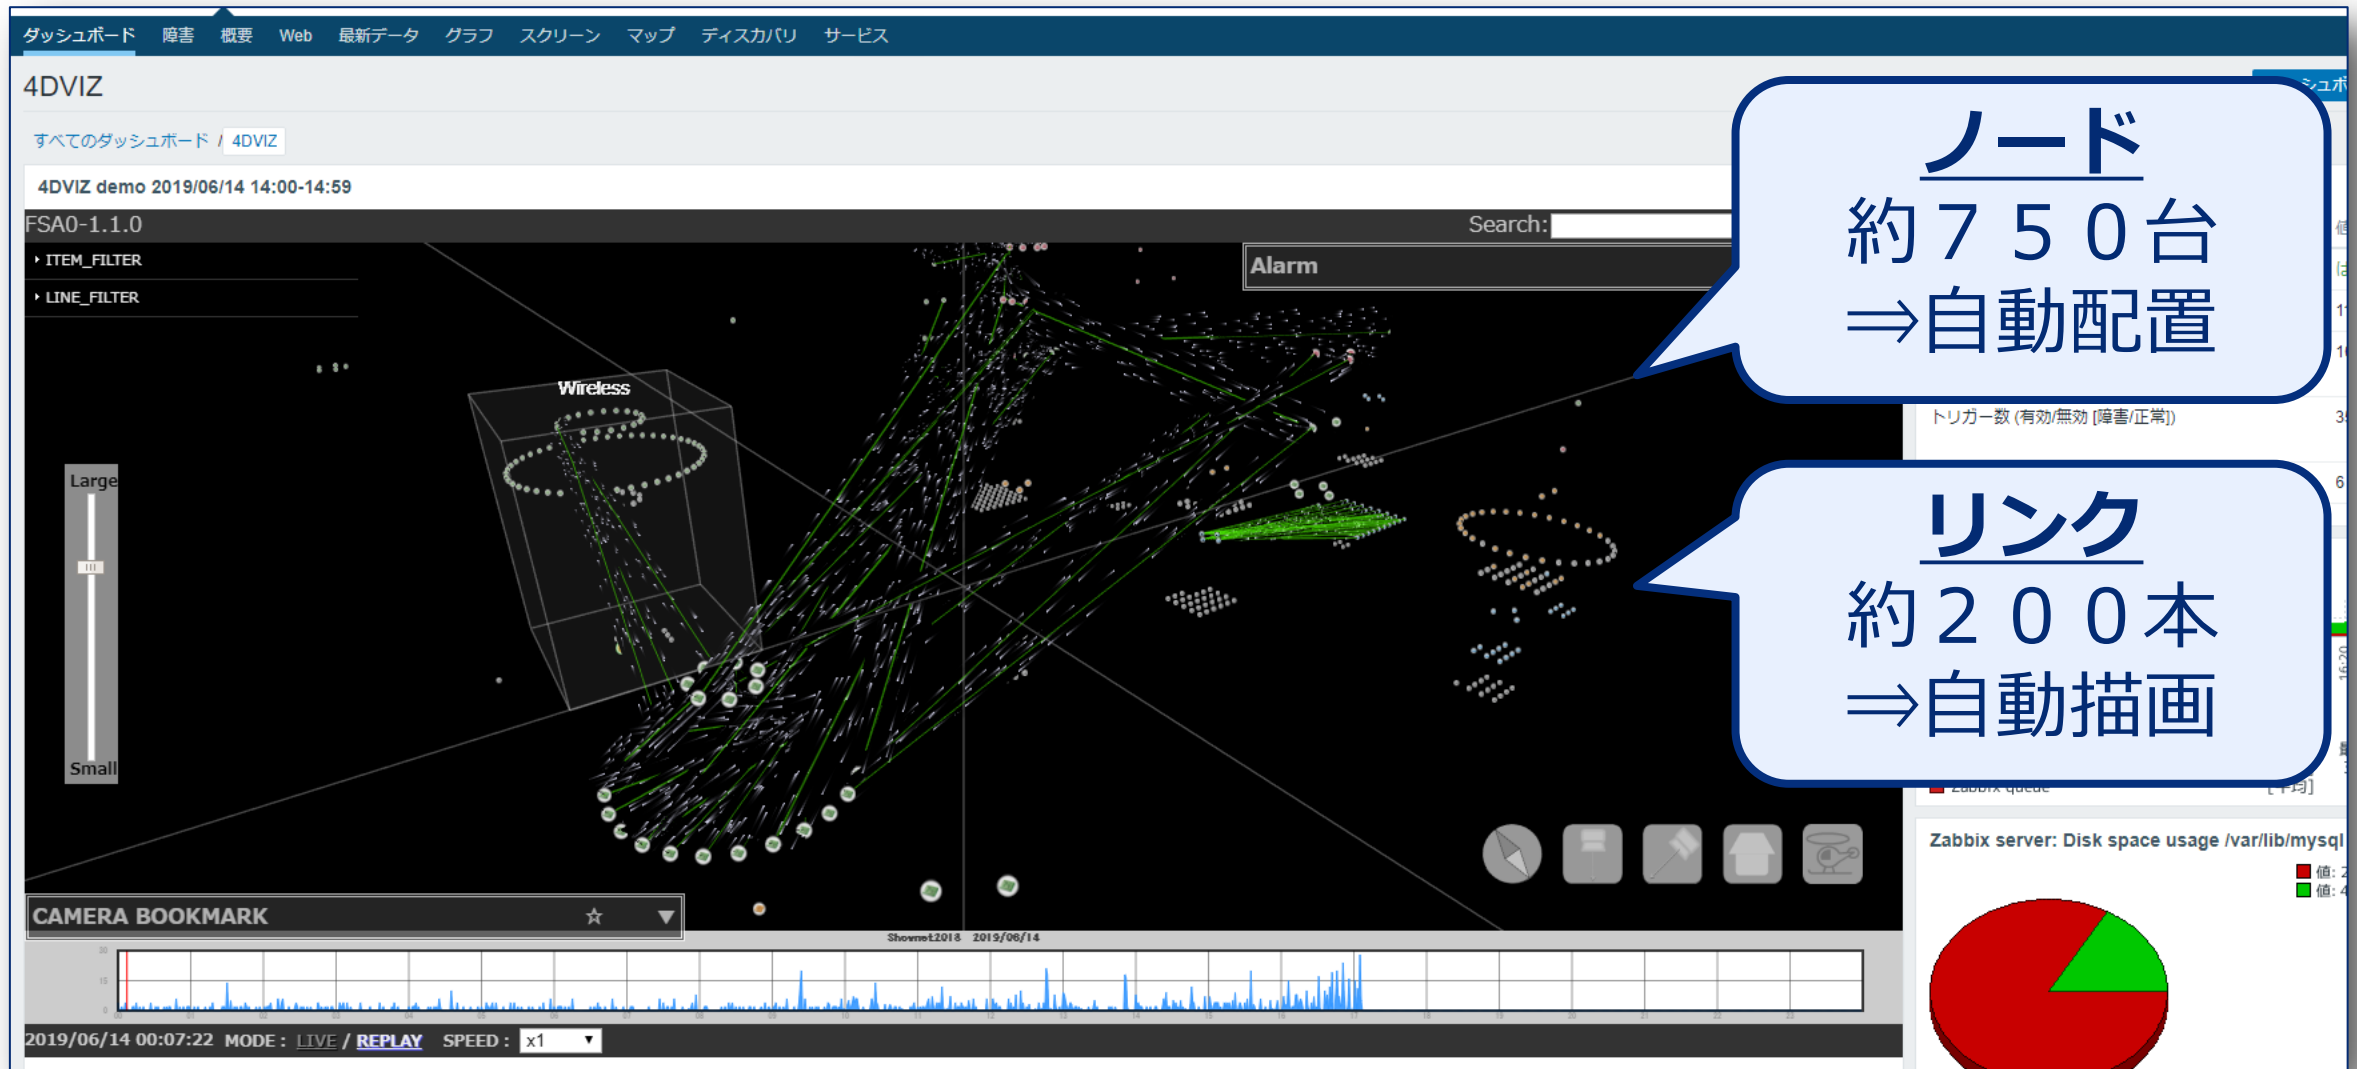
ダッシュボード 障害 概要 Web 最新データ グラフ スクリーン マップ ディスカバリ サービス

4DVIZ

すべてのダッシュボード / 4DVIZ

4DVIZ demo 2019/06/14 14:00-14:59

FSA0-1.1.0

Search:

ITEM_FILTER

LINE_FILTER

Alarm

Wireless

Large

Small

CAMERA BOOKMARK ☆ ▼

Shownet2018 2019/06/14

2019/06/14 00:07:22 MODE : LIVE / REPLAY SPEED : x1

ノード
約７５０台
⇒自動配置

トリガー数 (有効/無効 [障害/正常])

リンク
約２００本
⇒自動描画

Zabbix server: Disk space usage /var/lib/mysql

値:
値: